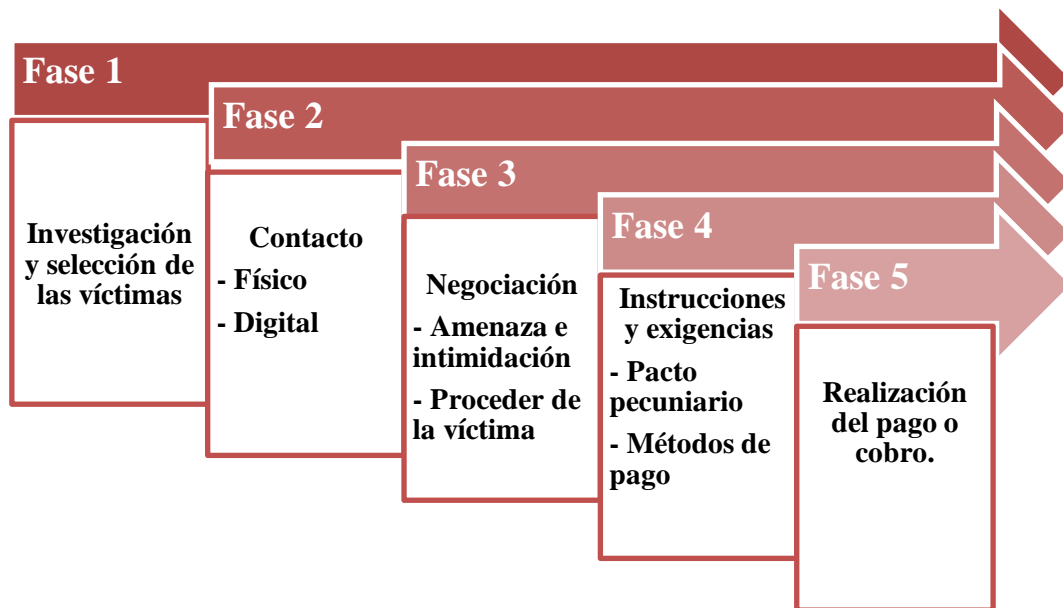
Fase 1

Investigación y selección de las víctimas

Fase 2

Contacto

- Físico

- Digital

Fase 3

Negociación

- Amenaza e intimidación

- Proceder de la víctima

Fase 4

Instrucciones y exigencias

- Pacto pecuniario

- Métodos de pago

Fase 5

Realización del pago o cobro.